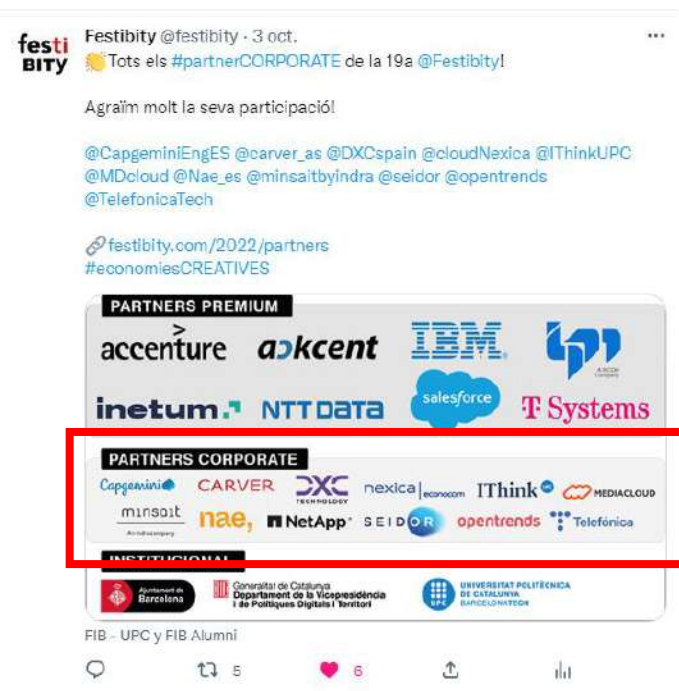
festi BITY

Festibity @festibity · 3 oct.

Tots els #partnerCORPORATE de la 19a @Festibity!

Agraïm molt la seva participació!

@CapgeminiEngES @carver_as @DXCspain @cloudNexica @IThinkUPC @MDcloud @Nae_es @minsaitbyindra @seidor @opentrends @TelefonicaTech

festibity.com/2022/partners #economiesCREATIVES

PARTNERS PREMIUM

accenture aykcent IBM inetum. NTT DATA salesforce T Systems

PARTNERS CORPORATE

Capgemini CARVER DXC TECHNOLOGY nexica | econocom IThink MEDIACLOUD minsait An Indra company nae. NetApp SEIDOR opentrends Telefónica

INSTITUCIONAL

Ajuntament de Barcelona Generalitat de Catalunya Departament de la Vicepresidència i de Polítiques Digitals i Territori UNIVERSITAT POLITÈCNICA DE CATALUNYA BARCELONATECH UPC

FIB - UPC y FIB Alumni

5 6